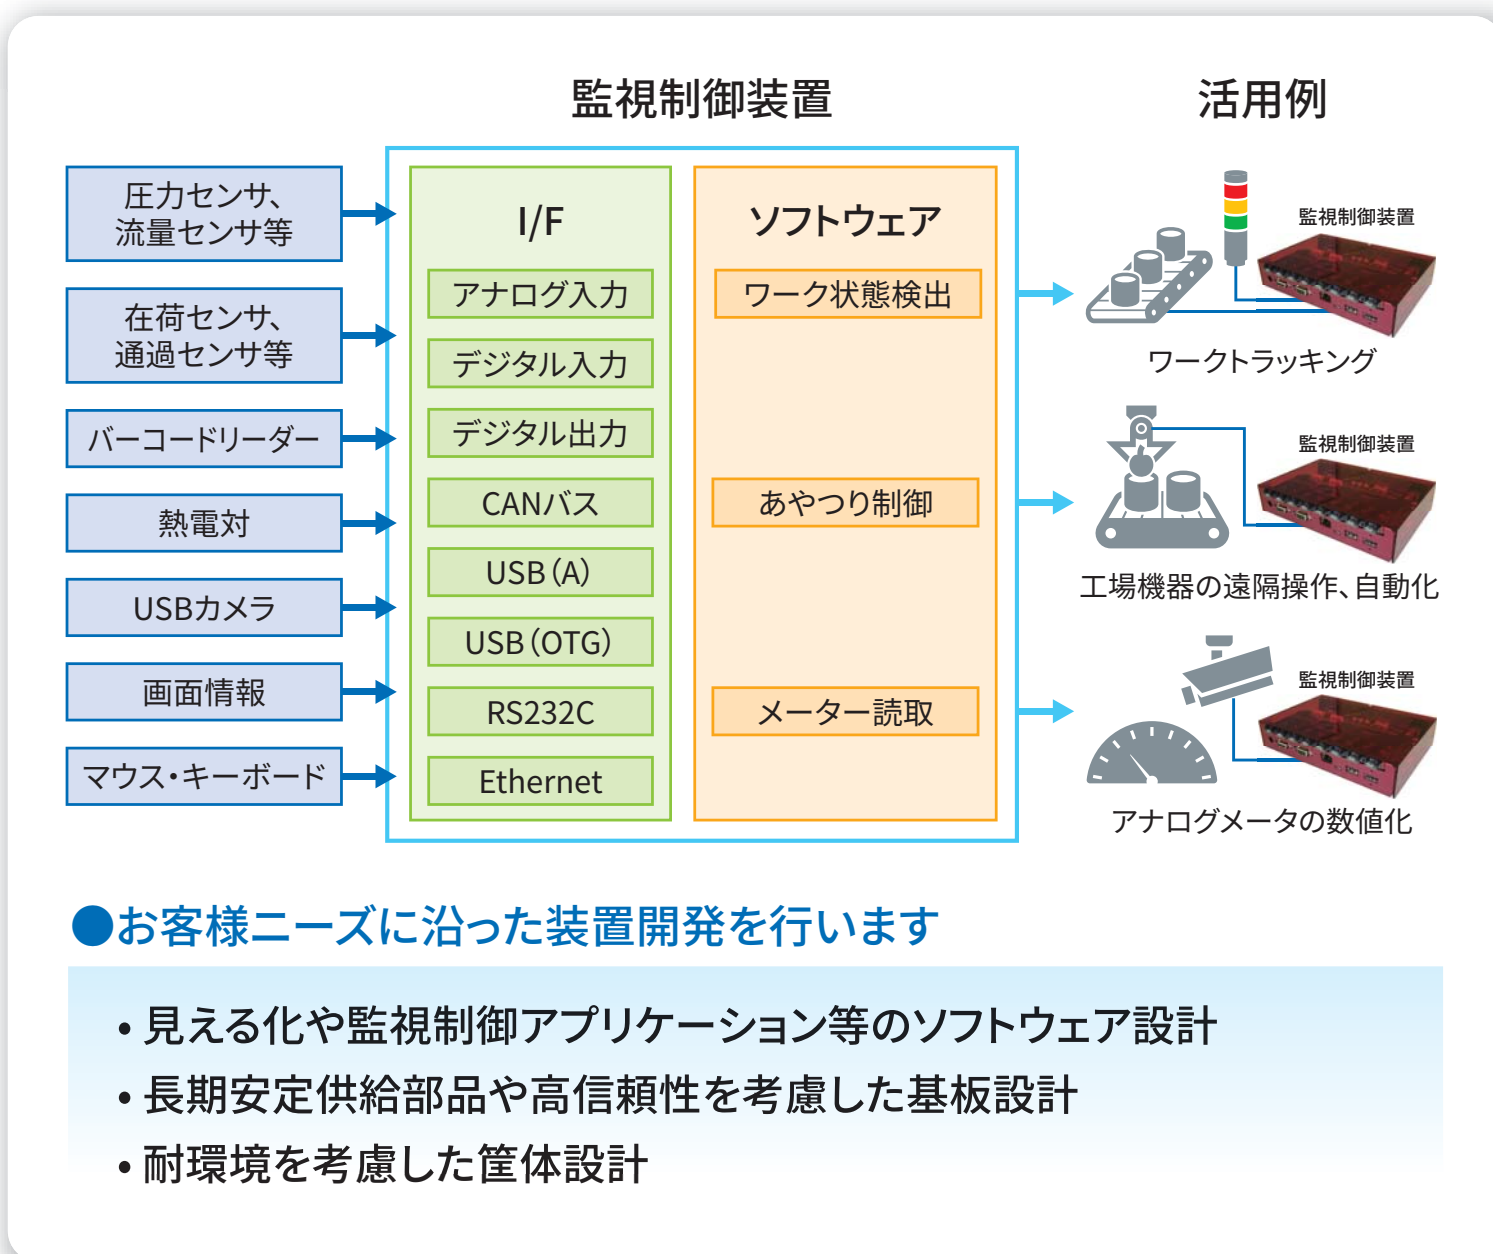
監視制御装置

活用例

圧力センサ、流量センサ等

在荷センサ、通過センサ等

バーコードリーダー

熱電対

USBカメラ

画面情報

マウス・キーボード

I/F

アナログ入力

デジタル入力

デジタル出力

CANバス

USB (A)

USB (OTG)

RS232C

Ethernet

ソフトウェア

ワーク状態検出

あやつり制御

メーター読取

監視制御装置

ワークトラッキング

監視制御装置

工場機器の遠隔操作、自動化

監視制御装置

アナログメータの数値化

●お客様ニーズに沿った装置開発を行います

• 見える化や監視制御アプリケーション等のソフトウェア設計
• 長期安定供給部品や高信頼性を考慮した基板設計
• 耐環境を考慮した筐体設計